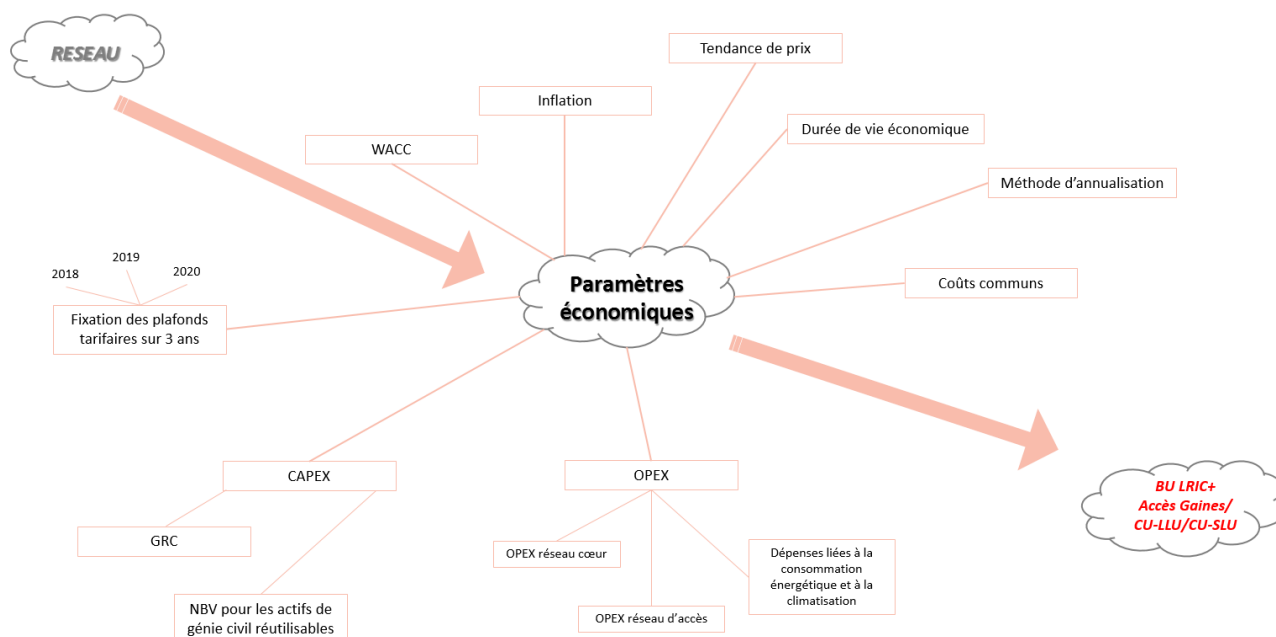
RESEAU

Tendance de prix

Inflation

Durée de vie économique

WACC

Méthode d'annualisation

2019

2018

2020

Paramètres économiques

Coûts communs

Fixation des plafonds tarifaires sur 3 ans

CAPEX

OPEX

BU LRIC+ Accès Gaines/ CU-LLU/CU-SLU

GRC

OPEX réseau cœur

Dépenses liées à la consommation énergétique et à la climatisation

NBV pour les actifs de génie civil réutilisables

OPEX réseau d'accès